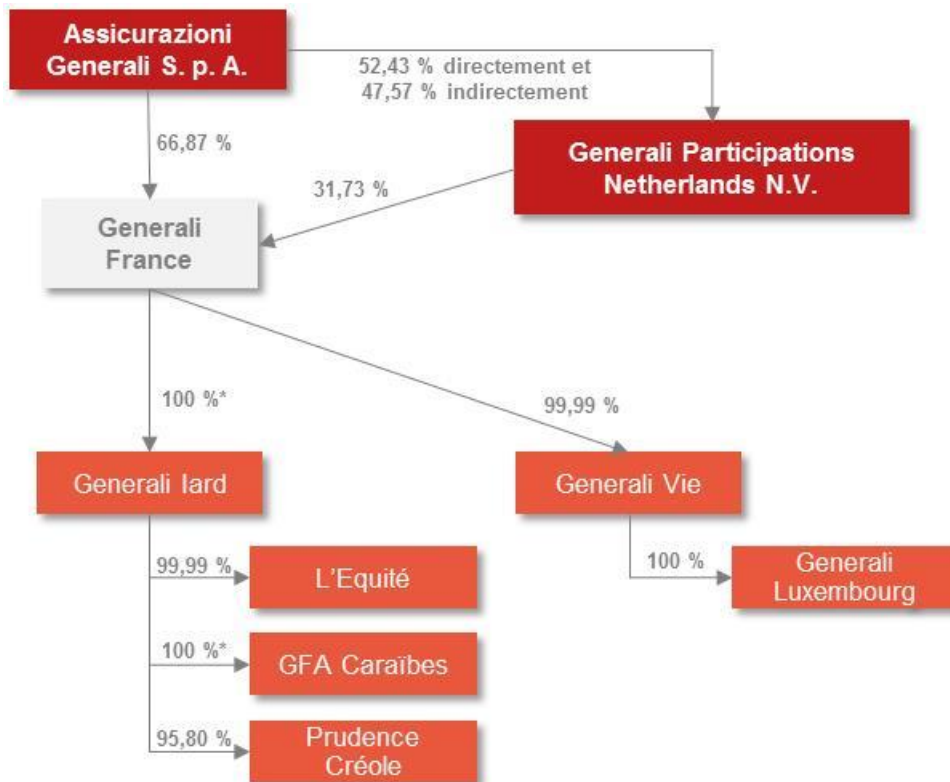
Assicurazioni Generali S. p. A.

52,43 % directement et
47,57 % indirectement

66,87 %

Generali Participations Netherlands N.V.

31,73 %

Generali France

100 %*

99,99 %

Generali Iard

Generali Vie

99,99 %

L'Equité

100 %

Generali Luxembourg

100 %*

GFA Caraïbes

95,80 %

Prudence Créole